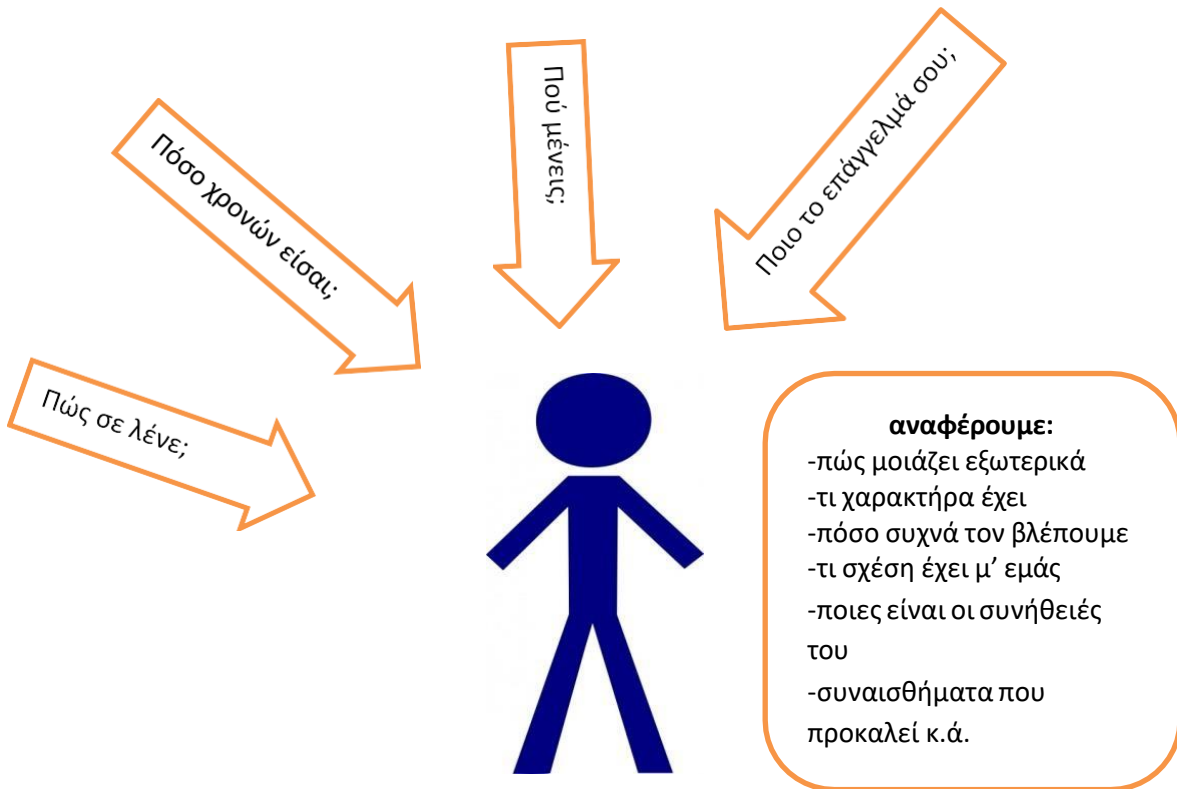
Πόσο χρονών είσαι;

Πού μένεις;

Ποιο το επάγγελμά σου;

Πώς σε λένε;

**αναφέρουμε:**
-πώς μοιάζει εξωτερικά
-τι χαρακτήρα έχει
-πόσο συχνά τον βλέπουμε
-τι σχέση έχει μ' εμάς
-ποιες είναι οι συνήθειές του
-συναισθήματα που προκαλεί κ.ά.